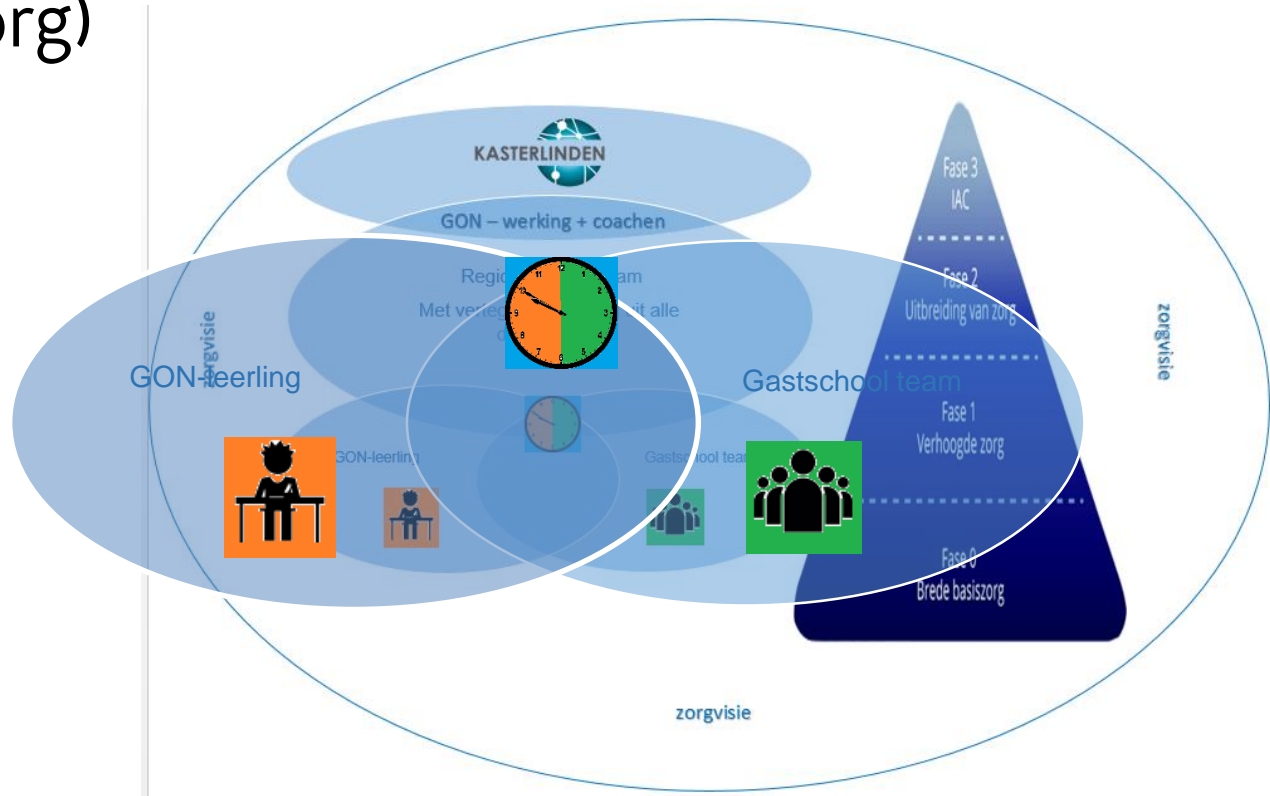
org)

KASTERLINDEN

GON – werking + coachen

Regio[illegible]am

Met verte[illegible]uit alle

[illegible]

GON-leerling

Gastschool team

zorgvisie

GON-leerling

Gastsch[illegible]ol tea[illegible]

Fase 3
IAC

Fase 2
Uitbreiding van zorg

Fase 1
Verhoogde zorg

Fase 0
Brede basiszorg

zorgvisie

zorgvisie